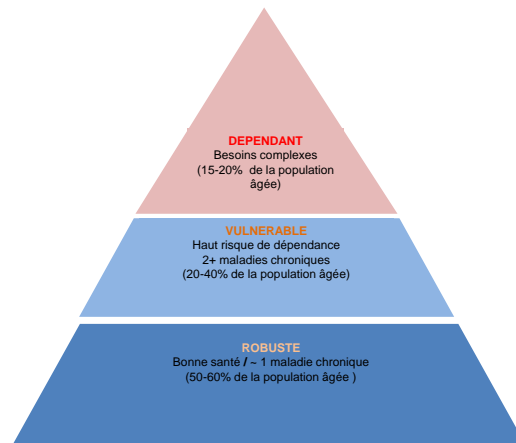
DEPENDANT
Besoins complexes
(15-20% de la population âgée)

VULNERABLE
Haut risque de dépendance
2+ maladies chroniques
(20-40% de la population âgée)

ROBUSTE
Bonne santé / ~ 1 maladie chronique
(50-60% de la population âgée )